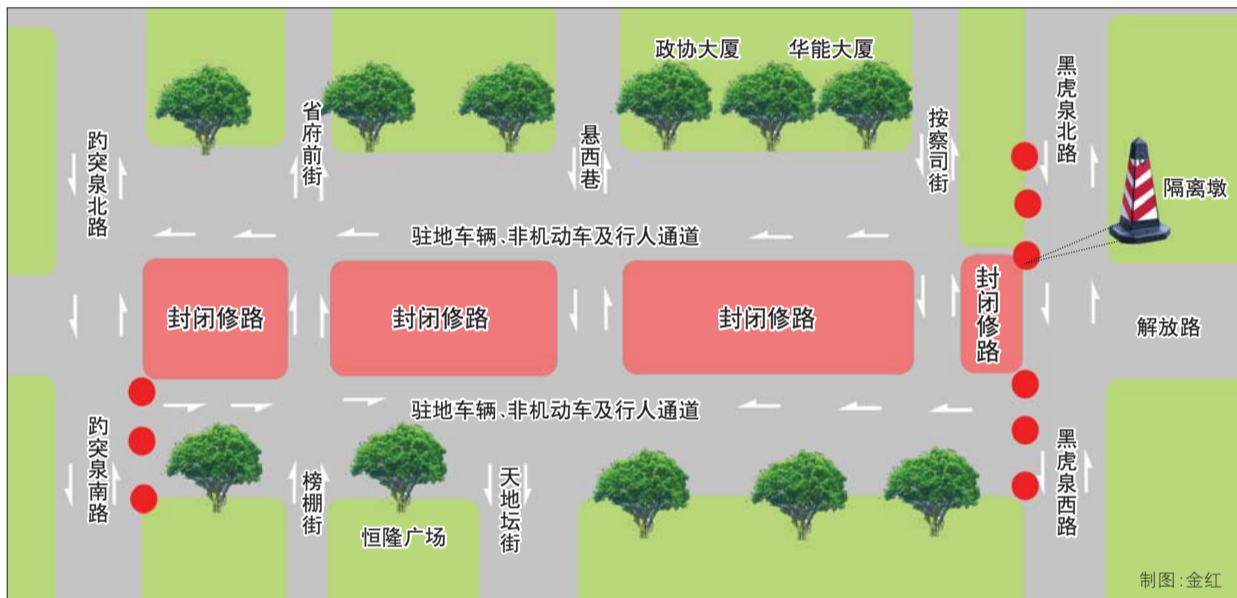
政协大厦
华能大厦
黑虎泉北路
省府前街
悬西巷
按察司街
趵突泉北路
隔离墩
驻地车辆、非机动车及行人通道
封闭修路
封闭修路
封闭修路
封闭修路
解放路
驻地车辆、非机动车及行人通道
趵突泉南路
榜棚街
天地坛街
黑虎泉西路
恒隆广场
制图：金红